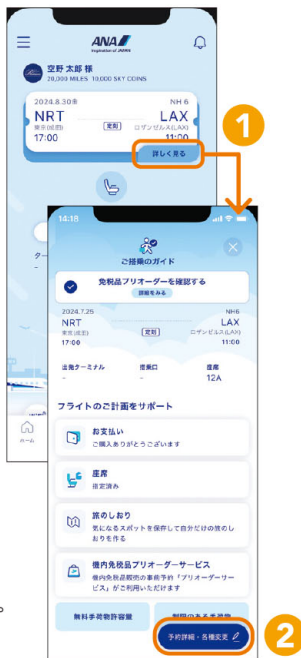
ANA
Inspiration of JAPAN

空野 太郎 様
20,000 MILES 10,000 SKY COINS

2024.8.30 金 NH 6
NRT LAX
東京(成田) 定刻 ロサンゼルス(LAX)
17:00 11:00
詳しく見る

1

ター

ホーム

14:18

ご搭乗のガイド

免税品プリオーダーを確認する
詳細をみる

2024.7.26 NH6
NRT LAX
東京(成田) 定刻 ロサンゼルス(LAX)
17:00 11:00

出発ターミナル 搭乗口 座席
12A

フライトのご計画をサポート

お支払い
ご購入ありがとうございます

座席
指定済み

旅のしおり
気になるスポットを保存して自分だけの旅のしおりを作る

機内免税品プリオーダーサービス
機内免税品販売の事前予約「プリオーダーサービス」が利用できます

無料手荷物許容量

制限のある手荷物

予約詳細・各種変更

2